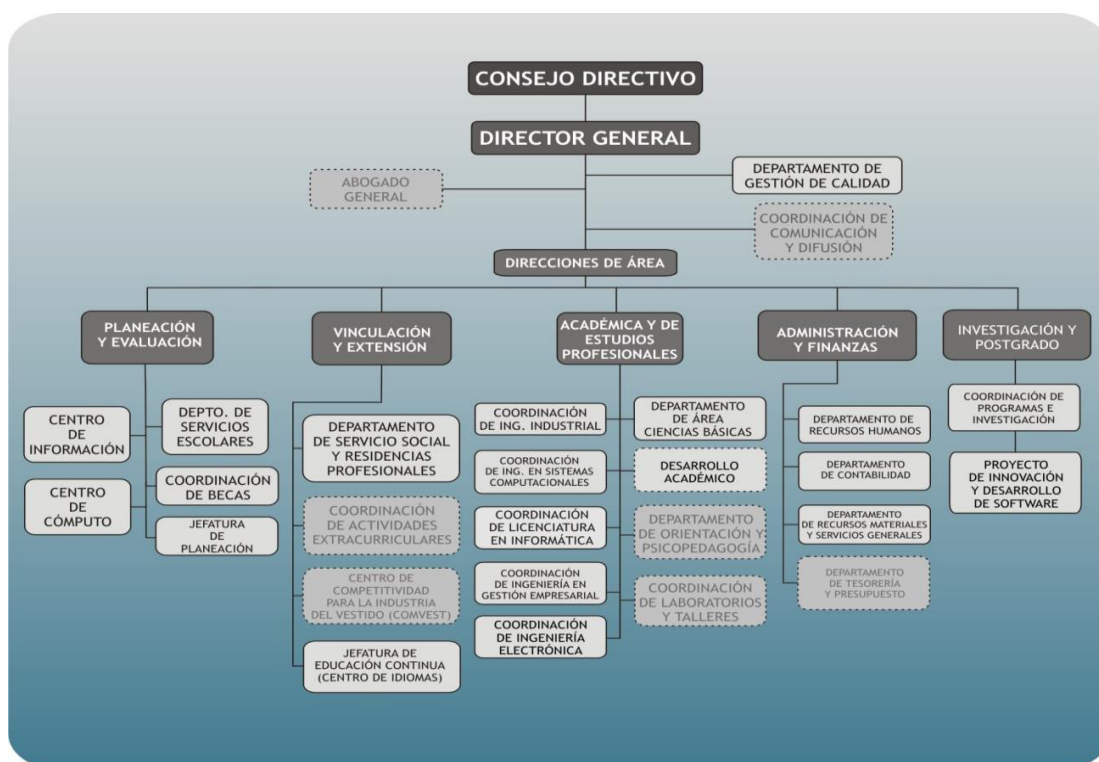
CONSEJO DIRECTIVO

DIRECTOR GENERAL

ABOGADO GENERAL

DEPARTAMENTO DE GESTIÓN DE CALIDAD

COORDINACIÓN DE COMUNICACIÓN Y DIFUSIÓN

DIRECCIONES DE ÁREA

PLANEACIÓN Y EVALUACIÓN

CENTRO DE INFORMACIÓN

DEPTO. DE SERVICIOS ESCOLARES

CENTRO DE CÓMPUTO

COORDINACIÓN DE BECAS

JEFATURA DE PLANEACIÓN

VINCULACIÓN Y EXTENSIÓN

DEPARTAMENTO DE SERVICIO SOCIAL Y RESIDENCIAS PROFESIONALES

COORDINACIÓN DE ACTIVIDADES EXTRACURRICULARES

CENTRO DE COMPETITIVIDAD PARA LA INDUSTRIA DEL VESTIDO (COMVEST)

JEFATURA DE EDUCACIÓN CONTINUA (CENTRO DE IDIOMAS)

ACADÉMICA Y DE ESTUDIOS PROFESIONALES

COORDINACIÓN DE ING. INDUSTRIAL

COORDINACIÓN DE ING. EN SISTEMAS COMPUTACIONALES

COORDINACIÓN DE LICENCIATURA EN INFORMÁTICA

COORDINACIÓN DE INGENIERÍA EN GESTIÓN EMPRESARIAL

COORDINACIÓN DE INGENIERÍA ELECTRÓNICA

DEPARTAMENTO DE ÁREA CIENCIAS BÁSICAS

DESARROLLO ACADÉMICO

DEPARTAMENTO DE ORIENTACIÓN Y PSICOPEDAGOGÍA

COORDINACIÓN DE LABORATORIOS Y TALLERES

ADMINISTRACIÓN Y FINANZAS

DEPARTAMENTO DE RECURSOS HUMANOS

DEPARTAMENTO DE CONTABILIDAD

DEPARTAMENTO DE RECURSOS MATERIALES Y SERVICIOS GENERALES

DEPARTAMENTO DE TESORERÍA Y PRESUPUESTO

INVESTIGACIÓN Y POSTGRADO

COORDINACIÓN DE PROGRAMAS E INVESTIGACIÓN

PROYECTO DE INNOVACIÓN Y DESARROLLO DE SOFTWARE